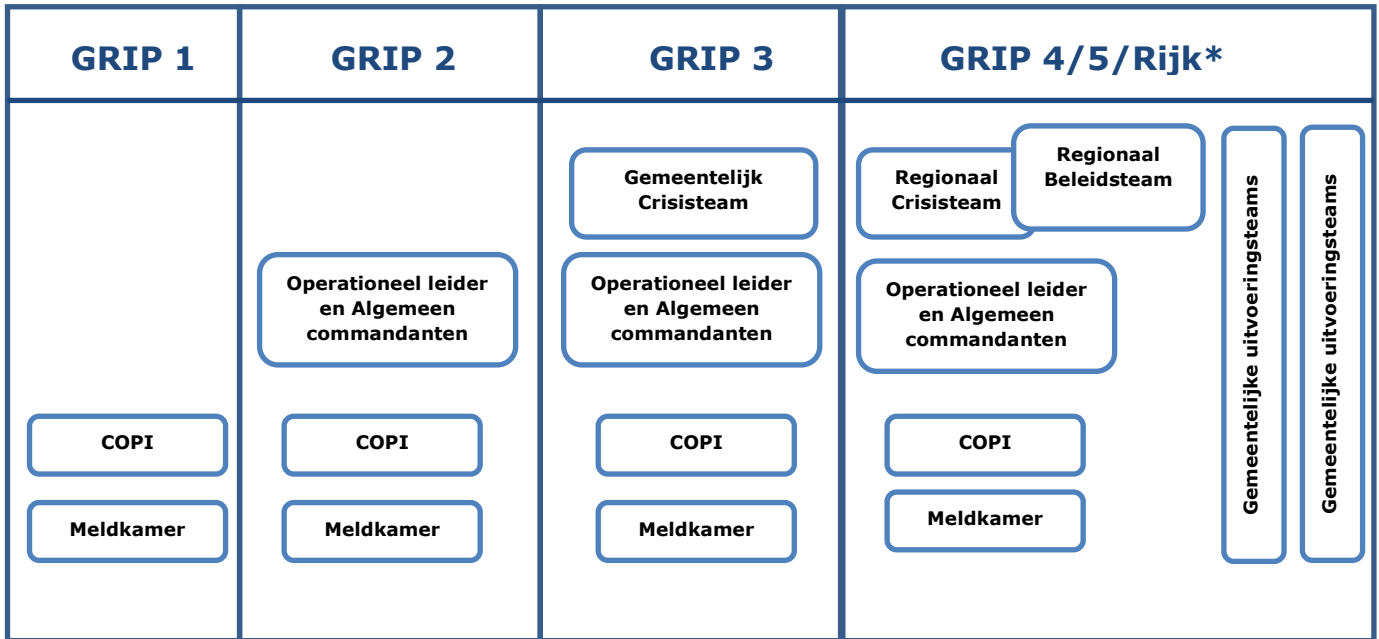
| GRIP 1 | GRIP 2 | GRIP 3 | GRIP 4/5/Rijk* |
|---|---|---|---|
| | | Gemeentelijk Crisisteam | Regionaal Crisisteam<br>Regionaal Beleidsteam<br>Gemeentelijke uitvoeringsteams<br>Gemeentelijke uitvoeringsteams |
| | Operationeel leider en Algemeen commandanten | Operationeel leider en Algemeen commandanten | Operationeel leider en Algemeen commandanten |
| COPI | COPI | COPI | COPI |
| Meldkamer | Meldkamer | Meldkamer | Meldkamer |